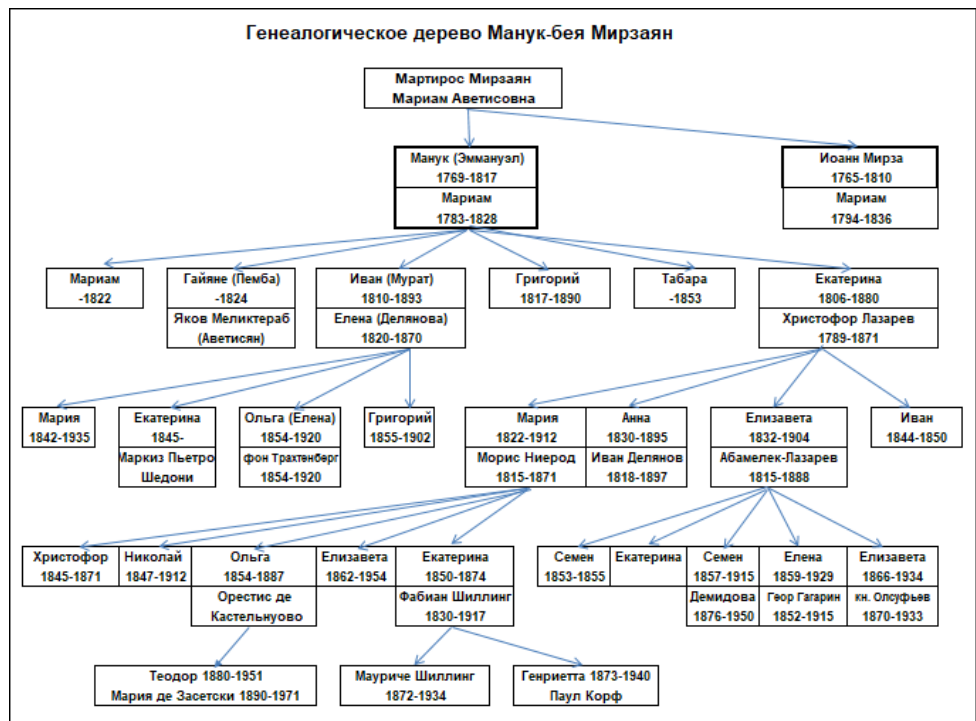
Генеалогическое дерево Манук-бея Мирзаян

Мартирос Мирзаян
Мариам Аветисовна

Манук (Эммануэл)
1769-1817
Мариам
1783-1828

Иоанн Мирза
1765-1810
Мариам
1794-1836

Мариам
-1822

Гайяне (Пемба)
-1824
Яков Меликтераб (Аветисян)

Иван (Мурат)
1810-1893
Елена (Делянова)
1820-1870

Григорий
1817-1890

Табара
-1853

Екатерина
1806-1880
Христофор Лазарев
1789-1871

Мария
1842-1935

Екатерина
1845-
Маркиз Пьетро Шедони

Ольга (Елена)
1854-1920
фон Трахтенберг
1854-1920

Григорий
1855-1902

Мария
1822-1912
Морис Ниерод
1815-1871

Анна
1830-1895
Иван Делянов
1818-1897

Елизавета
1832-1904
Абамелек-Лазарев
1815-1888

Иван
1844-1850

Христофор
1845-1871

Николай
1847-1912

Ольга
1854-1887
Орестис де Кастельнуово

Елизавета
1862-1954

Екатерина
1850-1874
Фабиан Шиллинг
1830-1917

Семен
1853-1855

Екатерина

Семен
1857-1915
Демидова
1876-1950

Елена
1859-1929
Геор Гагарин
1852-1915

Елизавета
1866-1934
кн. Олсуфьев
1870-1933

Теодор 1880-1951
Мария де Засетски 1890-1971

Мауриче Шиллинг
1872-1934

Генриетта 1873-1940
Паул Корф